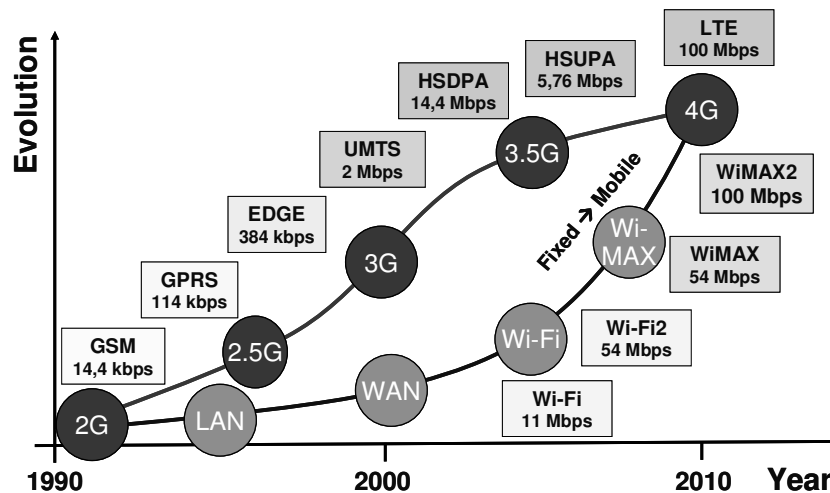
Evolution

LTE
100 Mbps

HSUPA
5,76 Mbps

HSDPA
14,4 Mbps

UMTS
2 Mbps

EDGE
384 kbps

GPRS
114 kbps

GSM
14,4 kbps

4G

3.5G

3G

2.5G

2G

Fixed → Mobile

WiMAX2
100 Mbps

Wi-MAX

WiMAX
54 Mbps

Wi-Fi

Wi-Fi2
54 Mbps

WAN

LAN

Wi-Fi
11 Mbps

1990

2000

2010

Year